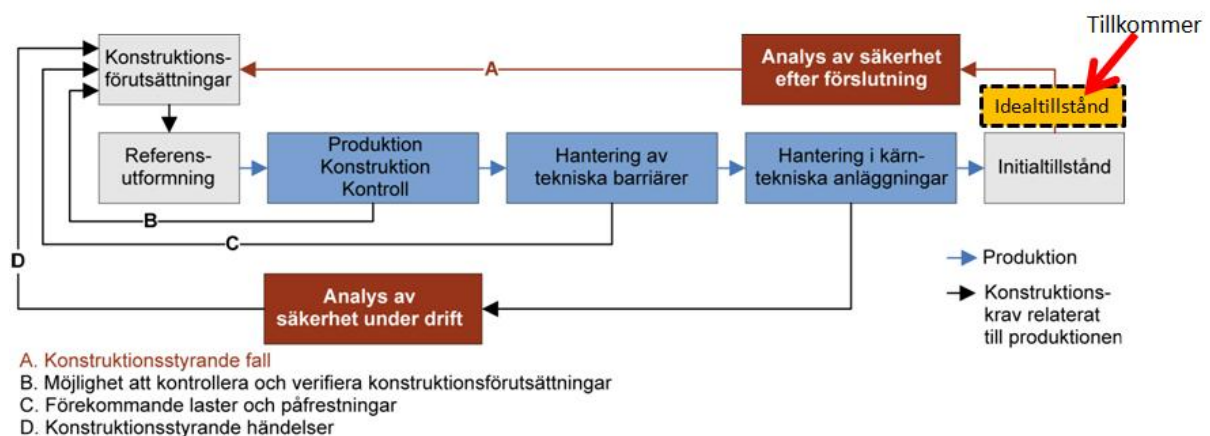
Tillkommer

Konstruktionsförutsättningar

A

Analys av säkerhet efter förslutning

Idealtillstånd

Referensutformning

Produktion Konstruktion Kontroll

Hantering av tekniska barriärer

Hantering i kärntekniska anläggningar

Initialtillstånd

B

C

D

Produktion

Konstruktionskrav relaterat till produktionen

Analys av säkerhet under drift

A. Konstruktionsstyrande fall
B. Möjlighet att kontrollera och verifiera konstruktionsförutsättningar
C. Förekommande laster och påfrestningar
D. Konstruktionsstyrande händelser